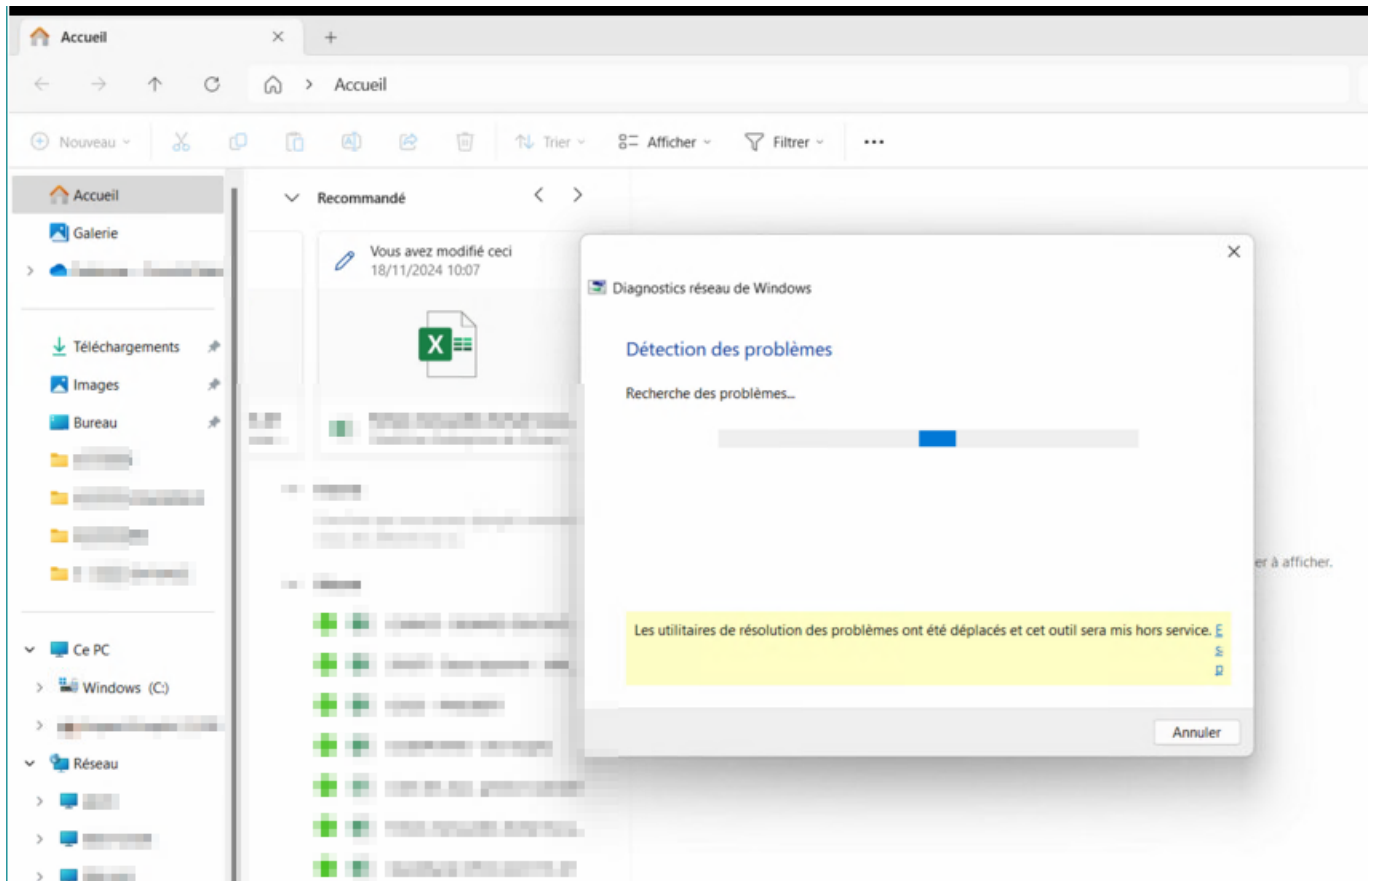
Accueil

Accueil

Nouveau
Trier
Afficher
Filtrer
...

Accueil
Galerie
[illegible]

Téléchargements
Images
Bureau
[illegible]
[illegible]
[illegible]
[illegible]

Ce PC
Windows (C:)
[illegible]
Réseau
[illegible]
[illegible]
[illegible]

Recommandé

Vous avez modifié ceci
18/11/2024 10:07

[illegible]

er à afficher.

Diagnostics réseau de Windows

Détection des problèmes

Recherche des problèmes...

Les utilitaires de résolution des problèmes ont été déplacés et cet outil sera mis hors service. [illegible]

Annuler